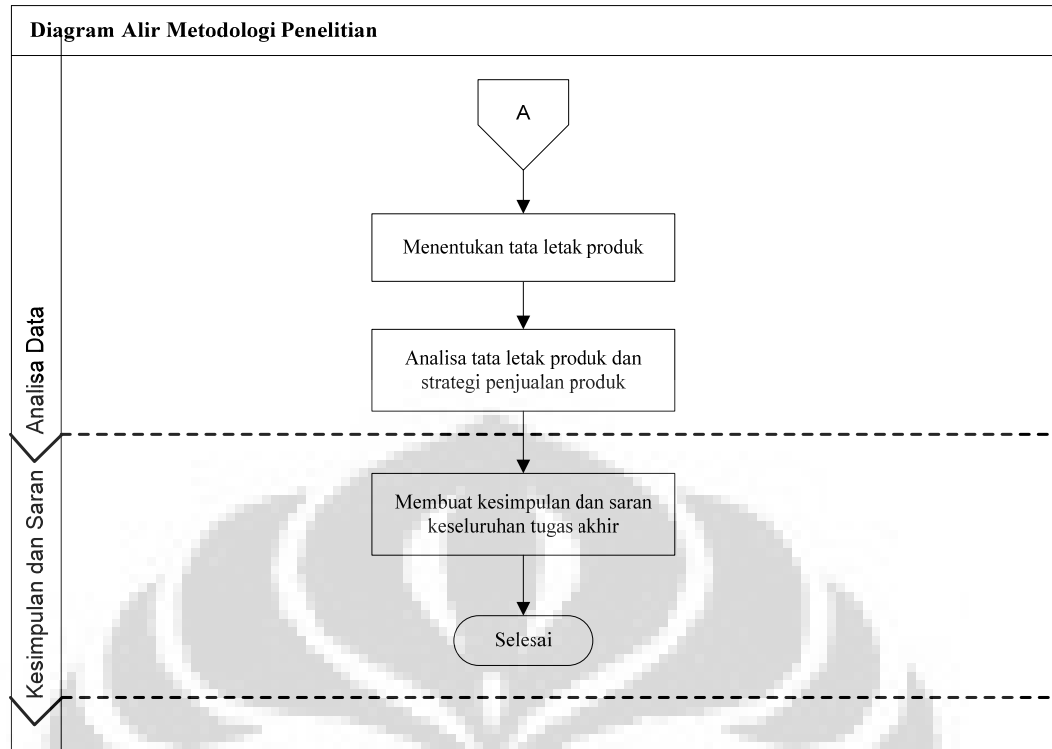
Diagram Alir Metodologi Penelitian

A

Menentukan tata letak produk

Analisa Data

Analisa tata letak produk dan strategi penjualan produk

Kesimpulan dan Saran

Membuat kesimpulan dan saran keseluruhan tugas akhir

Selesai